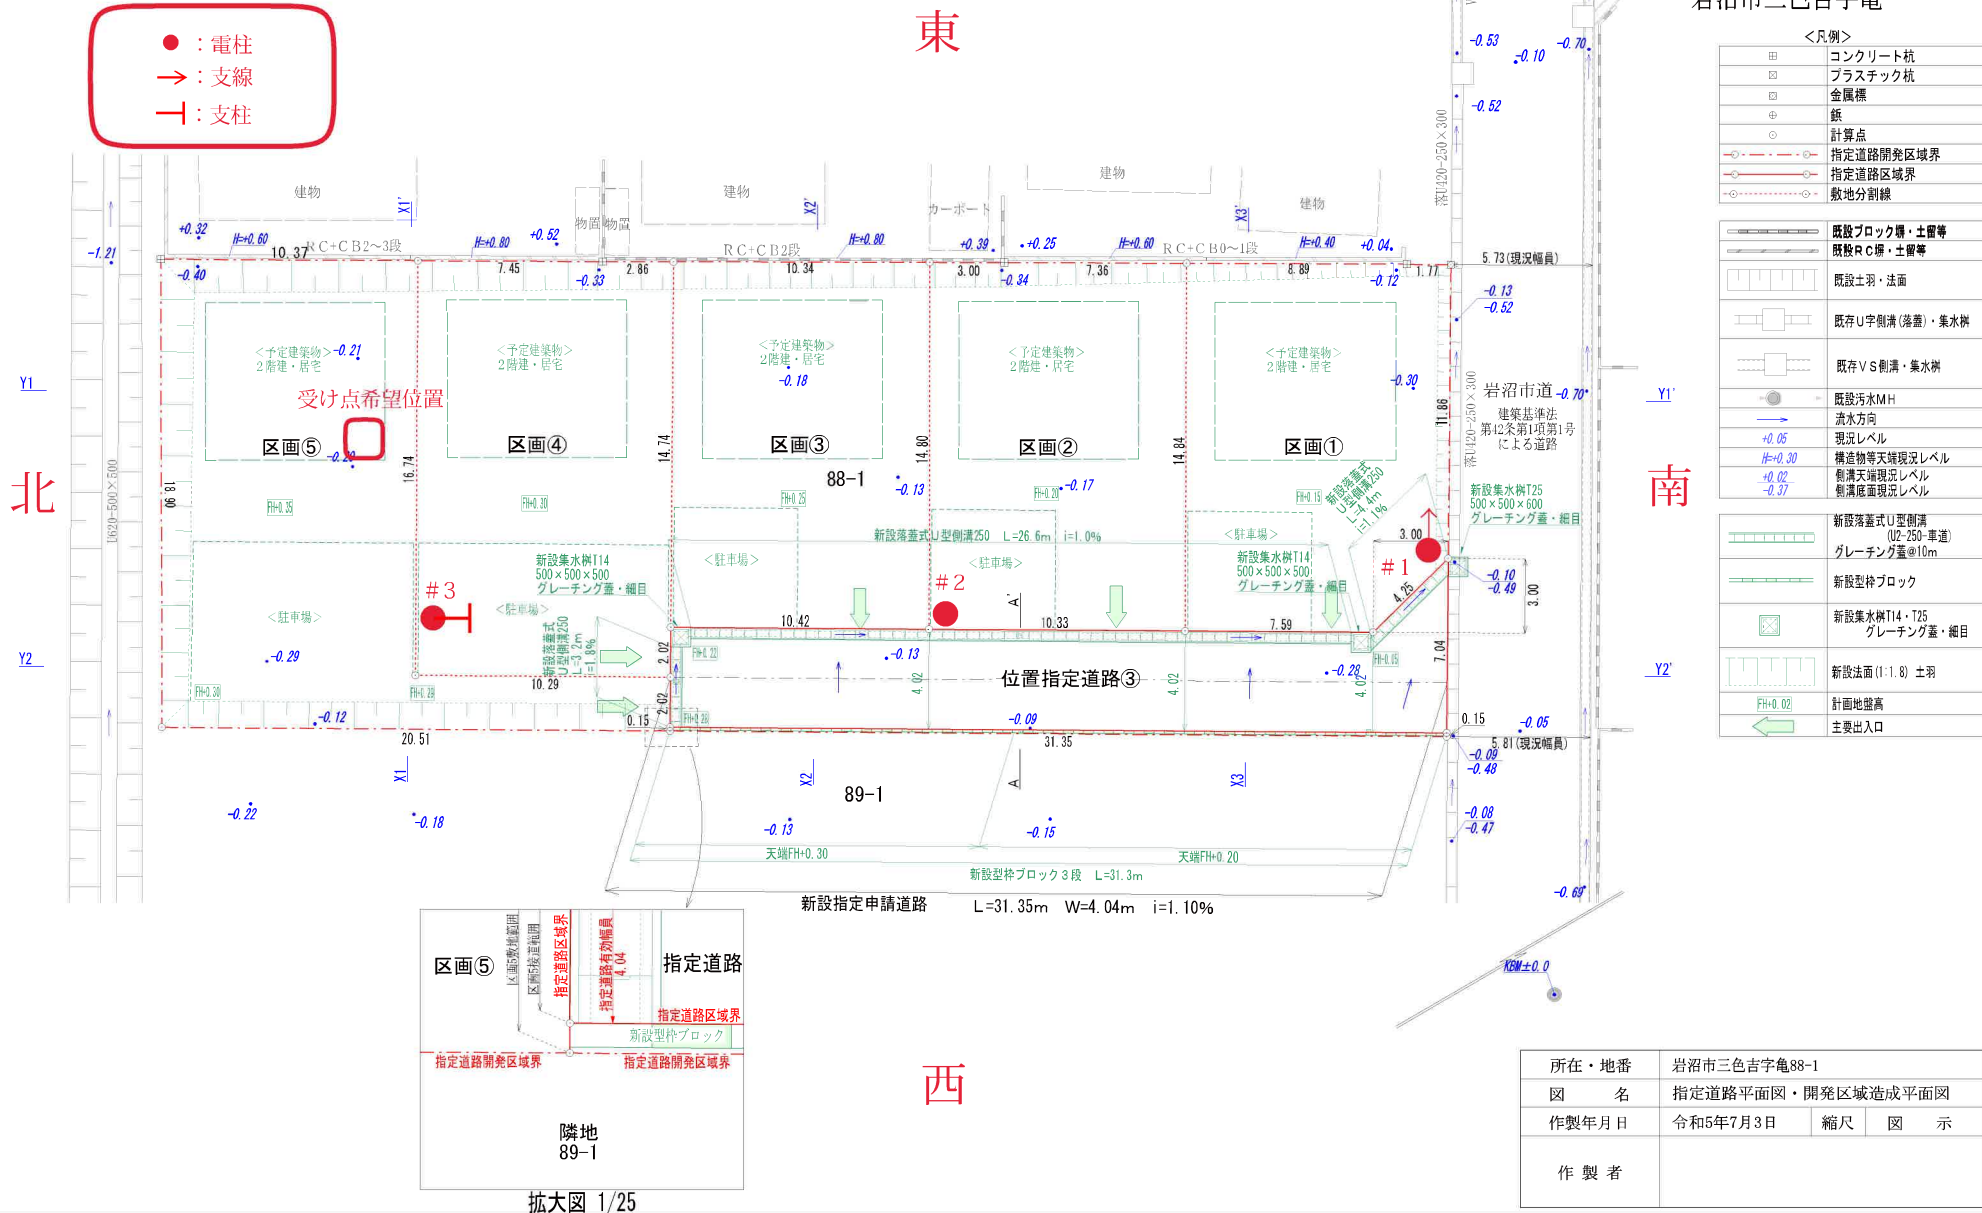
●：電柱
→：支線
⊣：支柱

東

岩沼市三色吉字亀

<凡例>

| | |
|---|---|
| ⊞ | コンクリート杭 |
| ⊠ | プラスチック杭 |
| ⊡ | 金属標 |
| ⊕ | 鋲 |
| ⊙ | 計算点 |
| | 指定道路開発区域界 |
| | 指定道路区域界 |
| | 敷地分割線 |
| | 既設ブロック塀・土留等 |
| | 既設RC塀・土留等 |
| | 既設土羽・法面 |
| | 既存U字側溝(落蓋)・集水桝 |
| | 既存VS側溝・集水桝 |
| | 既設汚水MH |
| | 流水方向 |
| +0.05 | 現況レベル |
| H=+0.30 | 構造物等天端現況レベル |
| +0.02 -0.37 | 側溝天端現況レベル 側溝底面現況レベル |
| | 新設落蓋式U型側溝 (U2-250-車道) グレーチング蓋@10m |
| | 新設型枠ブロック |
| | 新設集水桝T14・T25 グレーチング蓋・細目 |
| | 新設法面(1:1.8) 土羽 |
| FH+0.02 | 計画地盤高 |
| | 主要出入口 |

北

南

西

建物 建物 建物 建物 物置物置 カーポート

X1' X2' X3'

+0.32 H=+0.60 10.37 RC+CB2~3段 H=+0.80 +0.52 RC+CB2段 H=+0.80 +0.39 +0.25 H=+0.60 RC+CB0~1段 H=+0.40 +0.04

-1.21 -0.40 7.45 -0.33 2.86 10.34 3.00 -0.34 7.36 8.89 -0.12 1.17 5.73(現況幅員)

-0.53 -0.10 -0.70 -0.52 -0.13 -0.52

U420-250×300 U620-500×500

<予定建築物> 2階建・居宅 -0.21
<予定建築物> 2階建・居宅
<予定建築物> 2階建・居宅 -0.18
<予定建築物> 2階建・居宅
<予定建築物> 2階建・居宅 -0.30

受け点希望位置

区画⑤ 区画④ 区画③ 区画② 区画①

Y1 Y1' Y2 Y2'

-0.20 16.74 14.74 14.80 14.84 11.86 18.90

88-1 -0.13 -0.17

岩沼市道 -0.70
建築基準法 第42条第1項第1号 による道路

FH+0.35 FH+0.30 FH+0.25 FH+0.20 FH+0.15

新設落蓋式U型側溝250 L=26.6m i=1.0%

新設落蓋式U型側溝250 L=4.4m i=1.1%

新設集水桝T25 500×500×600 グレーチング蓋・細目

<駐車場> <駐車場> <駐車場> <駐車場> <駐車場>

新設集水桝T14 500×500×500 グレーチング蓋・細目
新設集水桝T14 500×500×500 グレーチング蓋・細目

新設落蓋式U型側溝250 L=3.2m i=1.8%

#3 #2 #1

3.00 4.25 -0.10 -0.49 3.00

A A'

10.42 10.33 7.59

-0.29 -0.13 -0.28

FH+0.22 FH+0.15 FH+0.30 FH+0.28 FH+0.28

2.02 2.02 4.02 4.02 4.02 7.04

位置指定道路③

10.29 0.15 -0.12 -0.09 0.15 -0.05

20.51 31.35 5.81(現況幅員)

-0.09 -0.48 -0.08 -0.47

89-1

-0.22 -0.18 -0.13 -0.15

天端FH+0.30 天端FH+0.20

新設型枠ブロック3段 L=31.3m

新設指定申請道路 L=31.35m W=4.04m i=1.10%

-0.69 KBM±0.0

区画⑤ 指定道路

区画⑤敷地範囲 区画⑤接道範囲 指定道路区域界 指定道路有効幅員 4.04

指定道路区域界

新設型枠ブロック

指定道路開発区域界 指定道路開発区域界

隣地 89-1

拡大図 1/25

| | | | |
|---|---|---|---|
| 所在・地番 | 岩沼市三色吉字亀88-1 | | |
| 図 名 | 指定道路平面図・開発区域造成平面図 | | |
| 作製年月日 | 令和5年7月3日 | 縮尺 | 図 示 |
| 作 製 者 | | | |